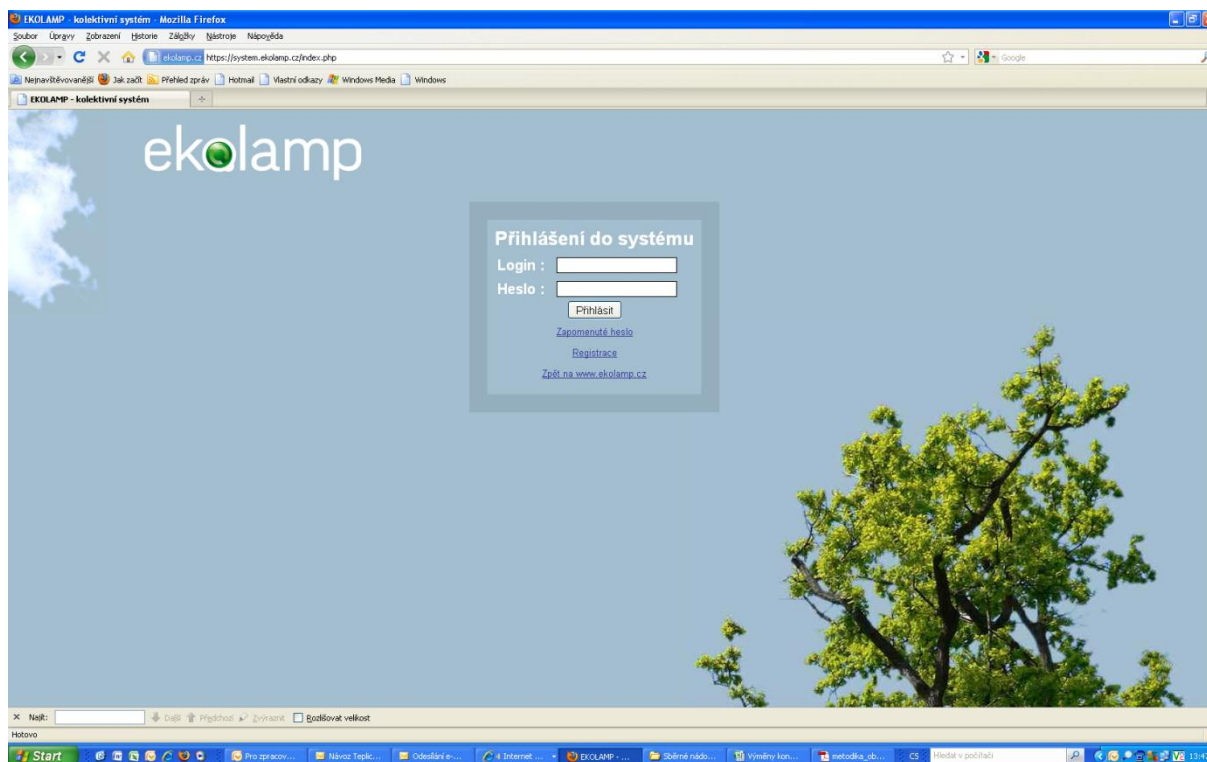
EKOLAMP - kolektivní systém - Mozilla Firefox

Soubor Úpravy Zobrazení Historie Záložky Nástroje Nápověda

ekolamp.cz https://system.ekolamp.cz/index.php

Google

Nejnavštěvovanější Jak začít Přehled zpráv Hotmail Vlastní odkazy Windows Media Windows

EKOLAMP - kolektivní systém

ekolamp

Přihlášení do systému

Login :

Heslo :

Přihlásit

Zapomenuté heslo

Registrace

Zpět na www.ekolamp.cz

Najít: Další Předchozí Zvýraznit Rozlišovat velikost

Hotovo

Start

Pro zpracov...

Návoz Teplic...

Odesílání e-...

4 Internet ...

EKOLAMP - ...

Sběrné nádo...

Výměny kon...

metodika_ob...

CS

Hledat v počítači

13:4